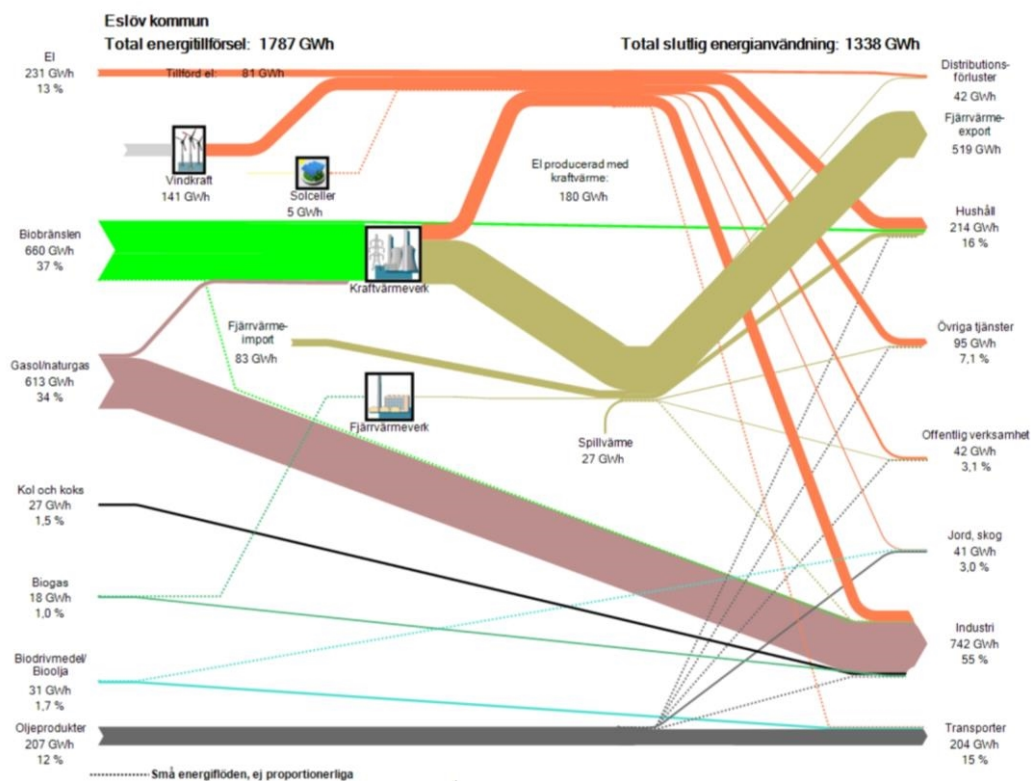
Eslöv kommun
Total energitillförsel: 1787 GWh

Total slutlig energianvändning: 1338 GWh

El
231 GWh
13 %

Tillförd el: 81 GWh

Vindkraft
141 GWh

Solceller
5 GWh

El producerad med kraftvärme:
180 GWh

Biobränslen
660 GWh
37 %

Kraftvärmeverk

Fjärrvärme-import
83 GWh

Gasol/naturgas
613 GWh
34 %

Fjärrvärmeverk

Spillvärme
27 GWh

Kol och koks
27 GWh
1,5 %

Biogas
18 GWh
1,0 %

Biodrivmedel/ Bioolja
31 GWh
1,7 %

Oljeprodukter
207 GWh
12 %

Små energiflöden, ej proportionerliga

Distributions-förluster
42 GWh

Fjärrvärme-export
519 GWh

Hushåll
214 GWh
16 %

Övriga tjänster
95 GWh
7,1 %

Offentlig verksamhet
42 GWh
3,1 %

Jord, skog
41 GWh
3,0 %

Industri
742 GWh
55 %

Transporter
204 GWh
15 %